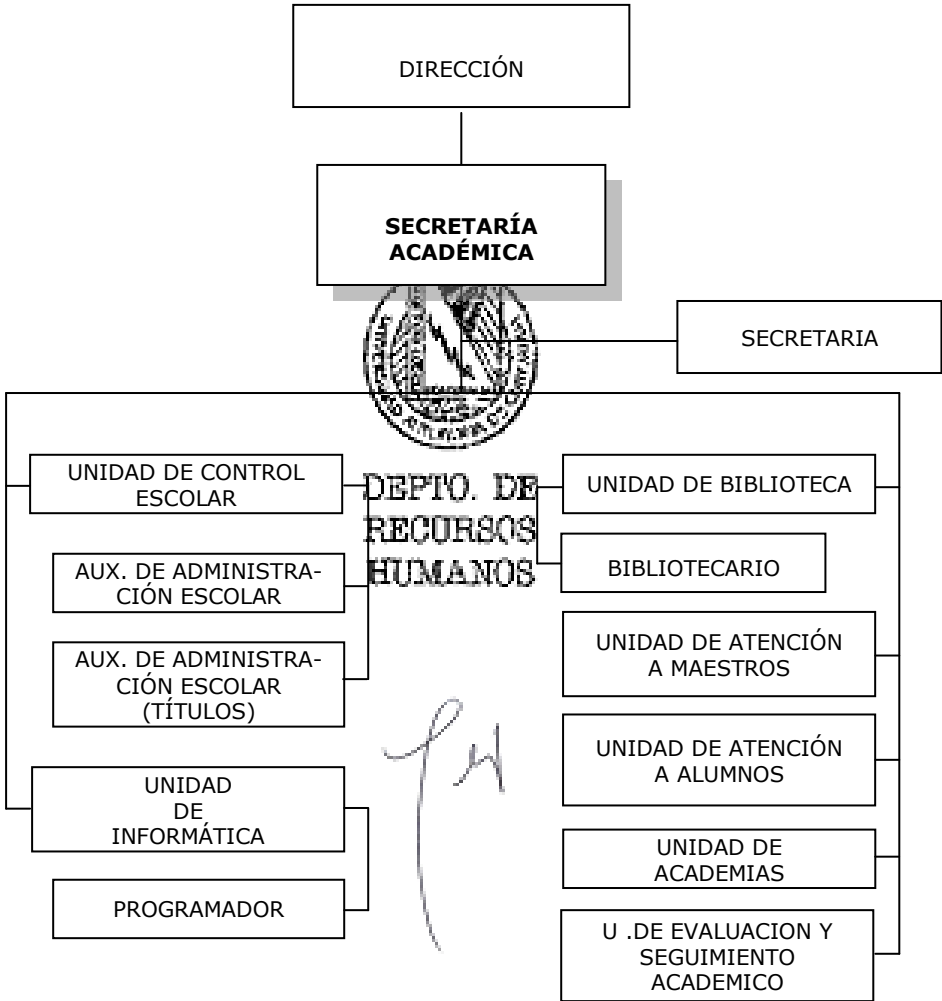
DIRECCIÓN

**SECRETARÍA ACADÉMICA**

SECRETARIA

UNIDAD DE CONTROL ESCOLAR

DEPTO. DE RECURSOS HUMANOS

UNIDAD DE BIBLIOTECA

AUX. DE ADMINISTRACIÓN ESCOLAR

BIBLIOTECARIO

AUX. DE ADMINISTRACIÓN ESCOLAR (TÍTULOS)

UNIDAD DE ATENCIÓN A MAESTROS

UNIDAD DE ATENCIÓN A ALUMNOS

UNIDAD DE INFORMÁTICA

UNIDAD DE ACADEMIAS

PROGRAMADOR

U .DE EVALUACION Y SEGUIMIENTO ACADEMICO